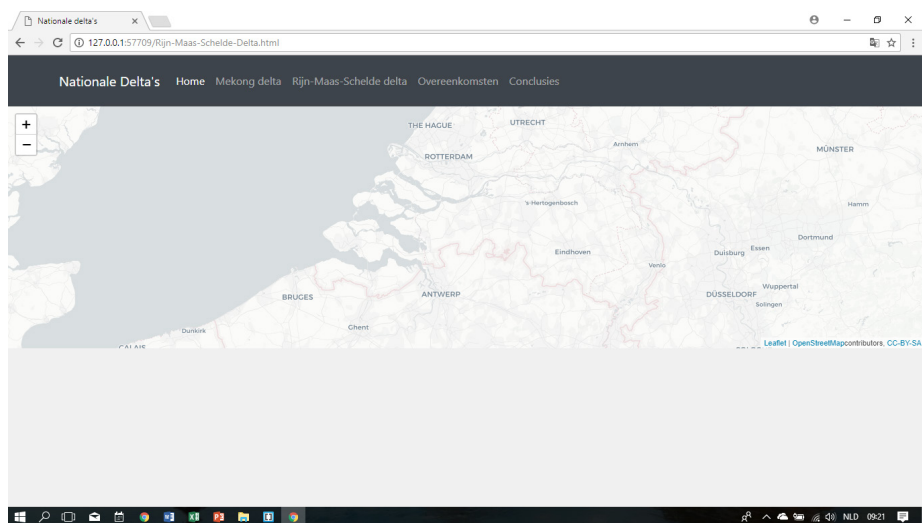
Nationale delta's ×

127.0.0.1:57709/Rijn-Maas-Schelde-Delta.html

Nationale Delta's Home Mekong delta Rijn-Maas-Schelde delta Overeenkomsten Conclusies

+
−

THE HAGUE UTRECHT
ROTTERDAM Arnhem MÜNSTER
's-Hertogenbosch Hamm
Dortmund
Eindhoven Duisburg Essen
Venlo
Wuppertal
BRUGES ANTWERP DÜSSELDORF
Solingen
Dunkirk Ghent
CALAIS

Leaflet | OpenStreetMap contributors, CC-BY-SA

NLD 09:21